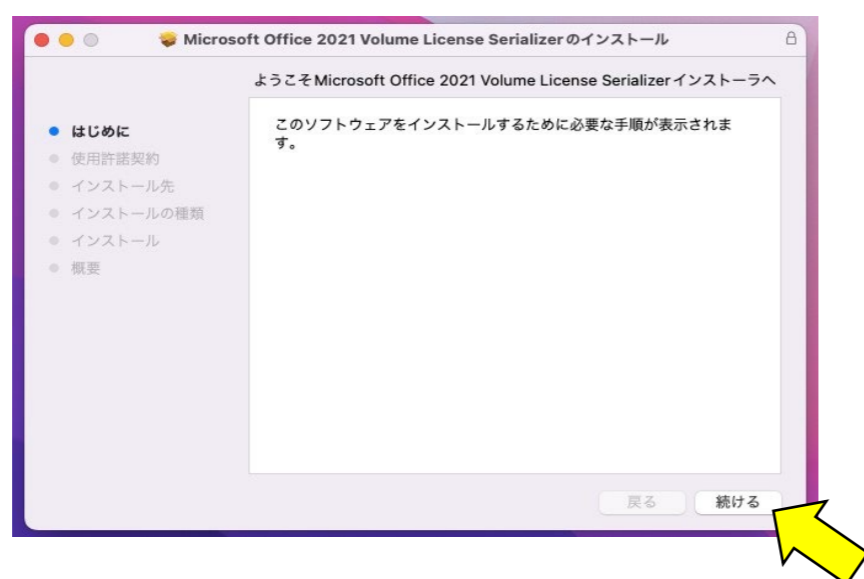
Microsoft Office 2021 Volume License Serializerのインストール

ようこそMicrosoft Office 2021 Volume License Serializerインストーラへ

はじめに
使用許諾契約
インストール先
インストールの種類
インストール
概要

このソフトウェアをインストールするために必要な手順が表示されます。

戻る
続ける